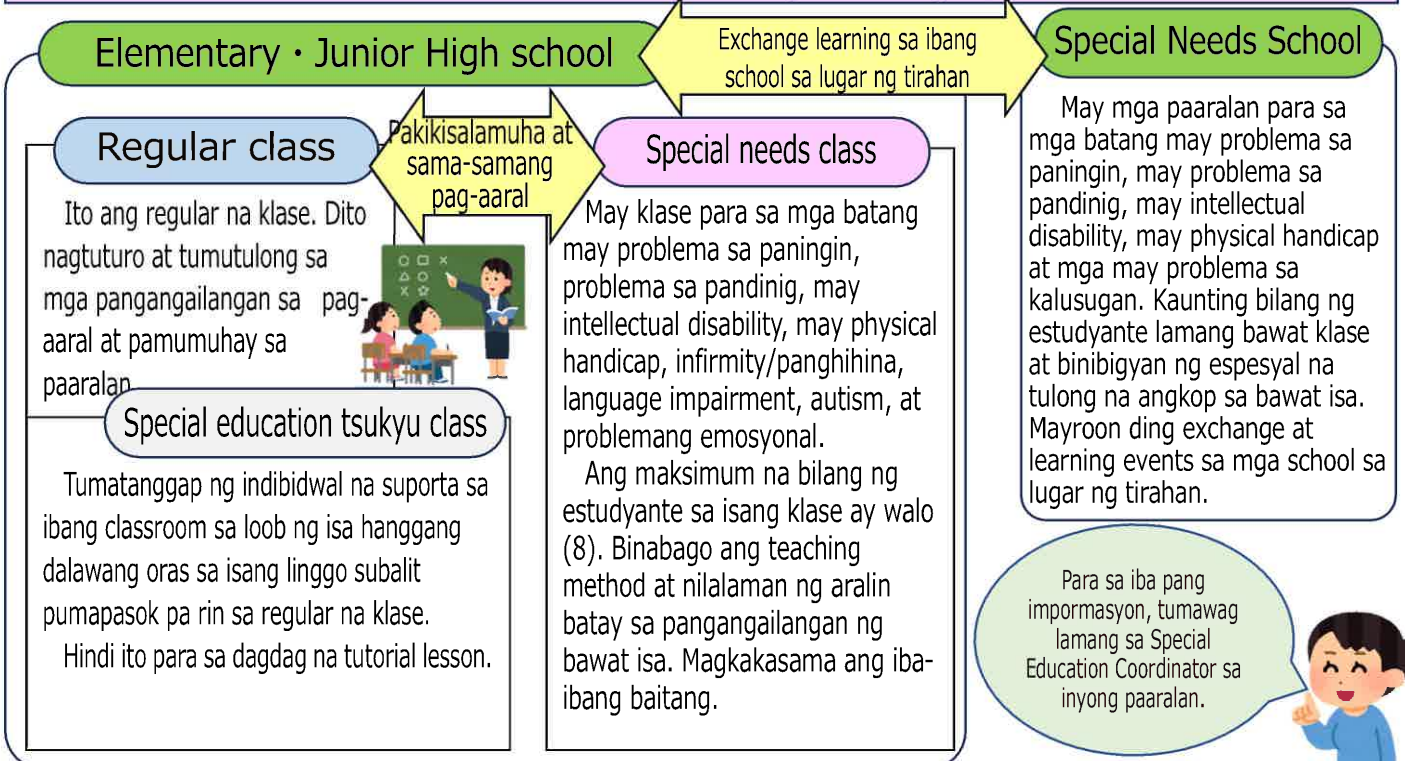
Elementary・Junior High school

Exchange learning sa ibang school sa lugar ng tirahan

Special Needs School

Regular class

Pakikisalamuha at sama-samang pag-aaral

Special needs class

Ito ang regular na klase. Dito nagtuturo at tumutulong sa mga pangangailangan sa pag-aaral at pamumuhay sa paaralan.

Special education tsukyu class

Tumatanggap ng indibidwal na suporta sa ibang classroom sa loob ng isa hanggang dalawang oras sa isang linggo subalit pumapasok pa rin sa regular na klase.

Hindi ito para sa dagdag na tutorial lesson.

May klase para sa mga batang may problema sa paningin, problema sa pandinig, may intellectual disability, may physical handicap, infirmity/panghihina, language impairment, autism, at problemang emosyonal.

Ang maksimum na bilang ng estudyante sa isang klase ay walo (8). Binabago ang teaching method at nilalaman ng aralin batay sa pangangailangan ng bawat isa. Magkakasama ang iba-ibang baitang.

May mga paaralan para sa mga batang may problema sa paningin, may problema sa pandinig, may intellectual disability, may physical handicap at mga may problema sa kalusugan. Kaunting bilang ng estudyante lamang bawat klase at binibigyan ng espesyal na tulong na angkop sa bawat isa. Mayroon ding exchange at learning events sa mga school sa lugar ng tirahan.

Para sa iba pang impormasyon, tumawag lamang sa Special Education Coordinator sa inyong paaralan.